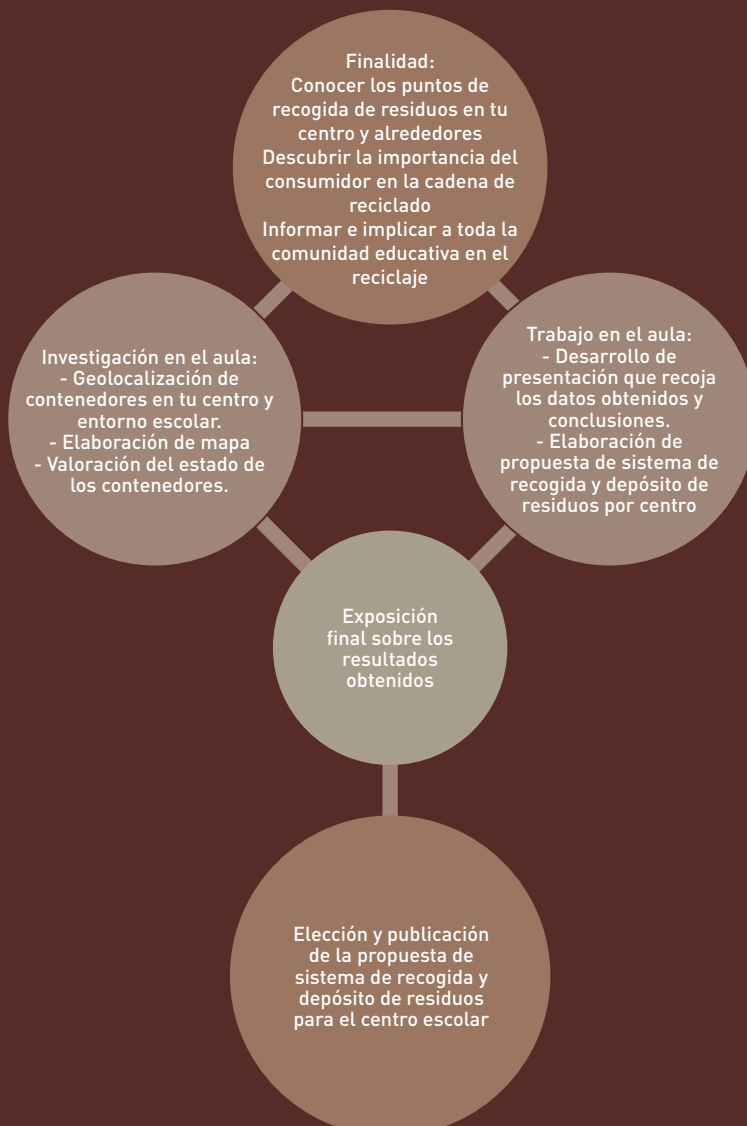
Finalidad:
Conocer los puntos de recogida de residuos en tu centro y alrededores
Descubrir la importancia del consumidor en la cadena de reciclado
Informar e implicar a toda la comunidad educativa en el reciclaje

Investigación en el aula:
- Geolocalización de contenedores en tu centro y entorno escolar.
- Elaboración de mapa
- Valoración del estado de los contenedores.

Trabajo en el aula:
- Desarrollo de presentación que recoja los datos obtenidos y conclusiones.
- Elaboración de propuesta de sistema de recogida y depósito de residuos por centro

Exposición final sobre los resultados obtenidos

Elección y publicación de la propuesta de sistema de recogida y depósito de residuos para el centro escolar